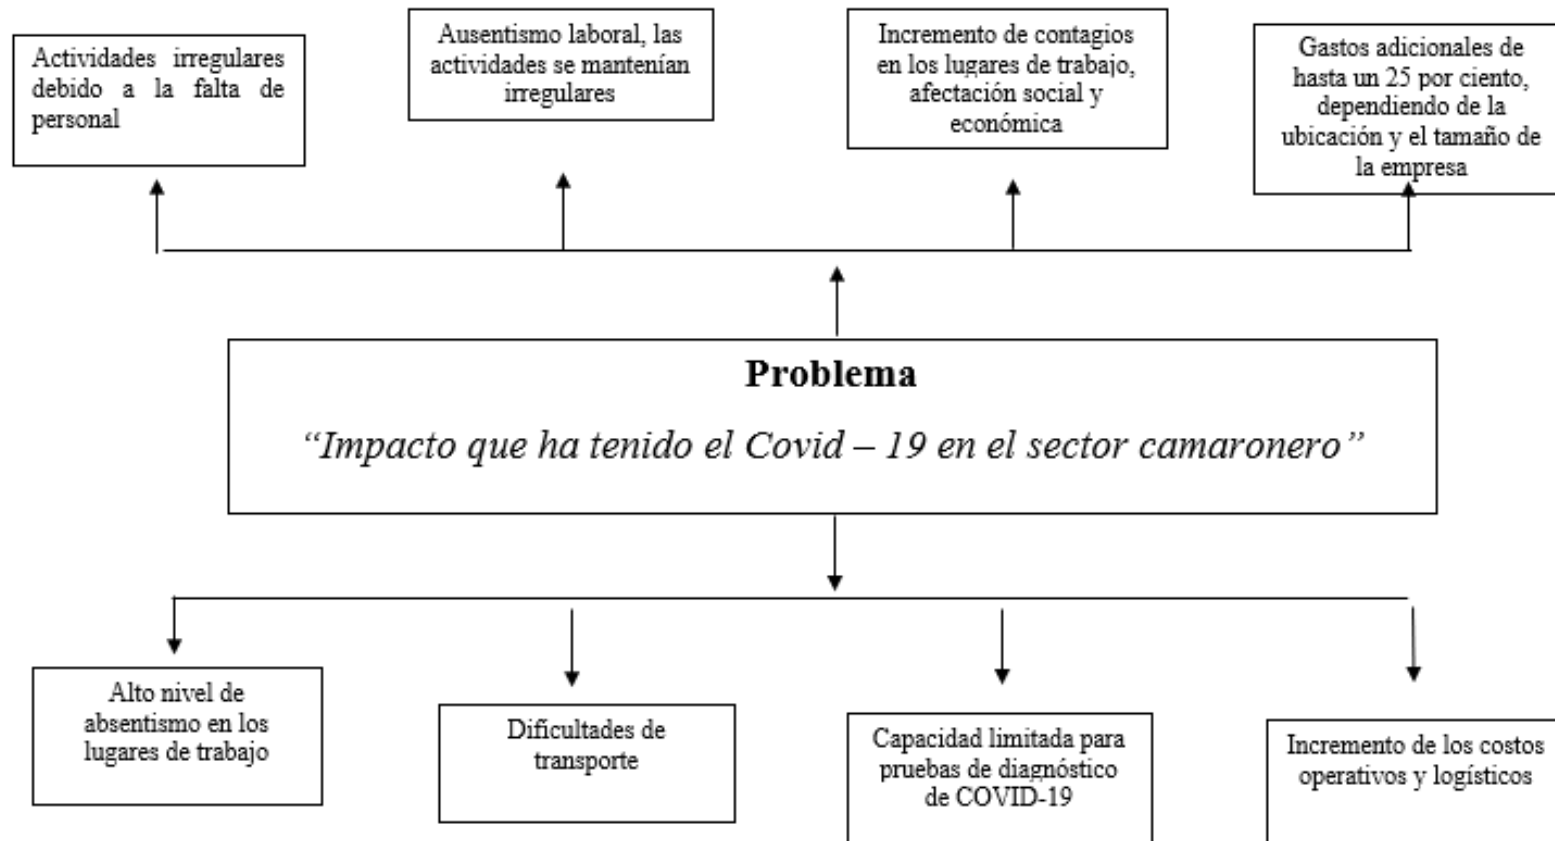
Actividades irregulares debido a la falta de personal

Ausentismo laboral, las actividades se mantenían irregulares

Incremento de contagios en los lugares de trabajo, afectación social y económica

Gastos adicionales de hasta un 25 por ciento, dependiendo de la ubicación y el tamaño de la empresa

**Problema**

*"Impacto que ha tenido el Covid – 19 en el sector camaronero"*

Alto nivel de absentismo en los lugares de trabajo

Dificultades de transporte

Capacidad limitada para pruebas de diagnóstico de COVID-19

Incremento de los costos operativos y logísticos